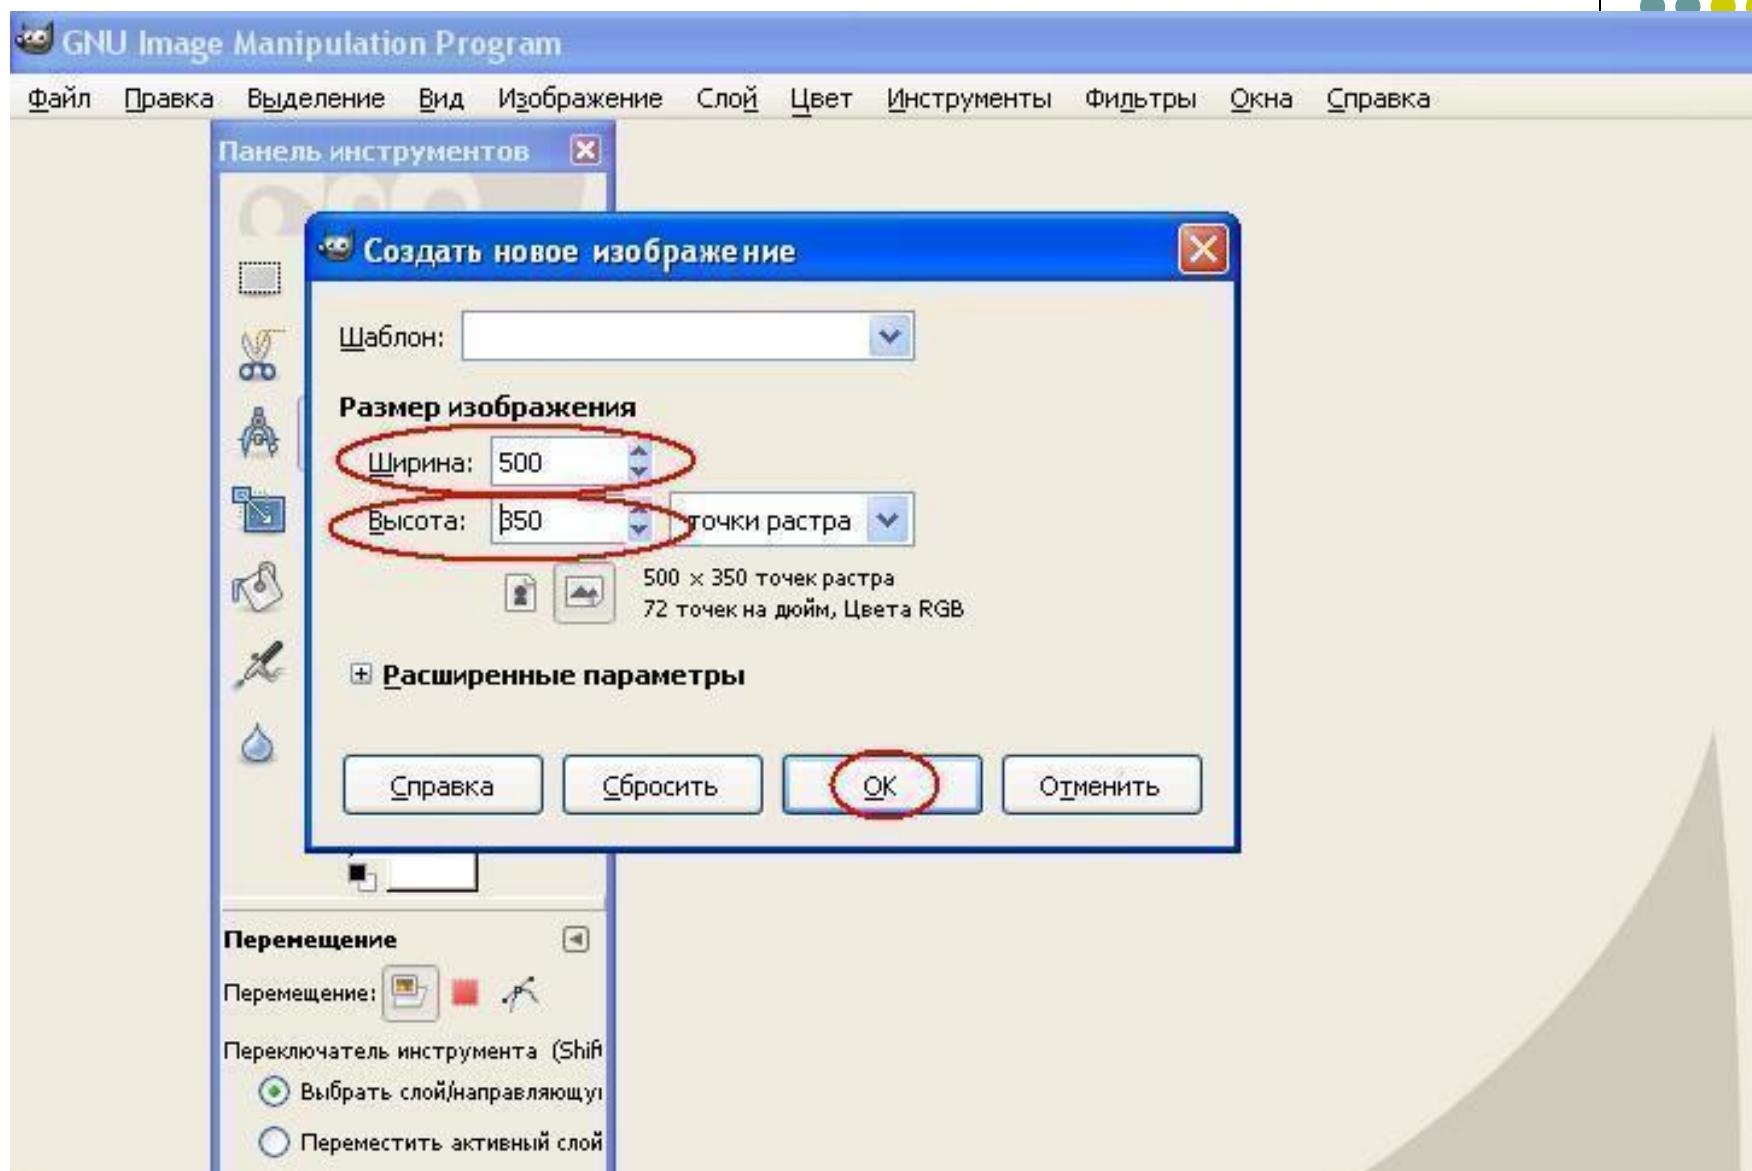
GNU Image Manipulation Program

Файл Правка Выделение Вид Изображение Слой Цвет Инструменты Фильтры Окна Справка

Панель инструментов

Создать новое изображение

Шаблон:

Размер изображения

Ширина: 500

Высота: 350 точки растра

500 × 350 точек растра
72 точек на дюйм, Цвета RGB

Расширенные параметры

Справка Сбросить OK Отменить

Перемещение

Перемещение:

Переключатель инструмента (Shift

Выбрать слой/направляющу

Переместить активный слой